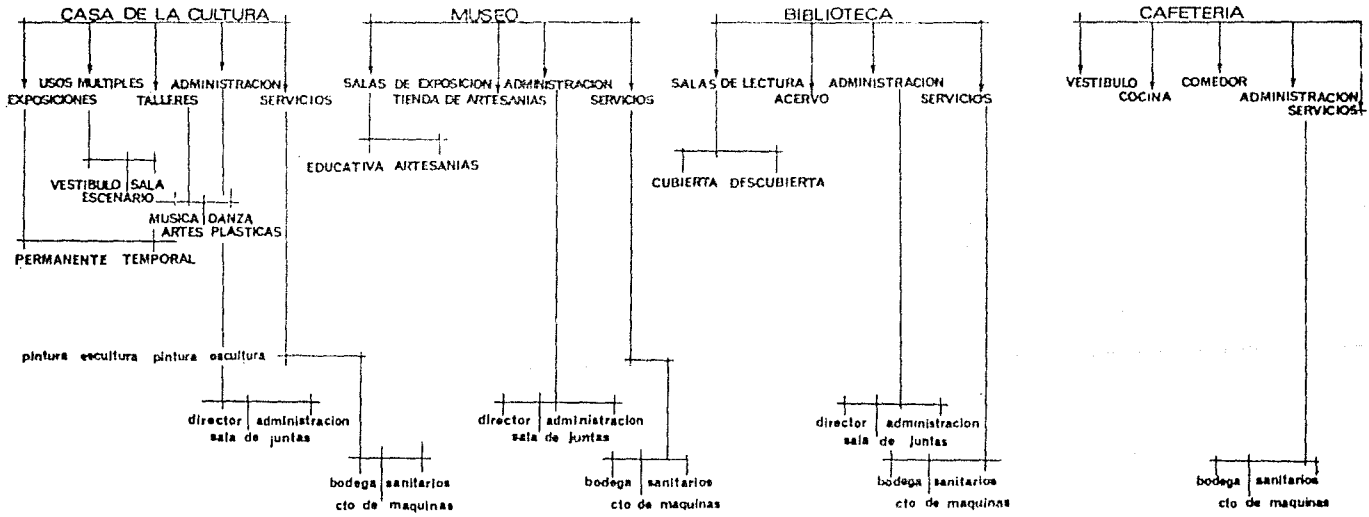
CASA DE LA CULTURA

USOS MULTIPLES ADMINISTRACION
EXPOSICIONES TALLERES SERVICIOS

VESTIBULO SALA
ESCENARIO

MUSICA DANZA
ARTES PLASTICAS

PERMANENTE TEMPORAL

pintura escultura pintura escultura

director administracion
sala de juntas

bodega sanitarios
cto de maquinas

MUSEO

SALAS DE EXPOSICION ADMINISTRACION
TIENDA DE ARTESANIAS SERVICIOS

EDUCATIVA ARTESANIAS

director administracion
sala de juntas

bodega sanitarios
cto de maquinas

BIBLIOTECA

SALAS DE LECTURA ADMINISTRACION
ACERVO SERVICIOS

CUBIERTA DESCUBIERTA

director administracion
sala de juntas

bodega sanitarios
cto de maquinas

CAFETERIA

VESTIBULO COMEDOR
COCINA ADMINISTRACION
SERVICIOS

bodega sanitarios
cto de maquinas